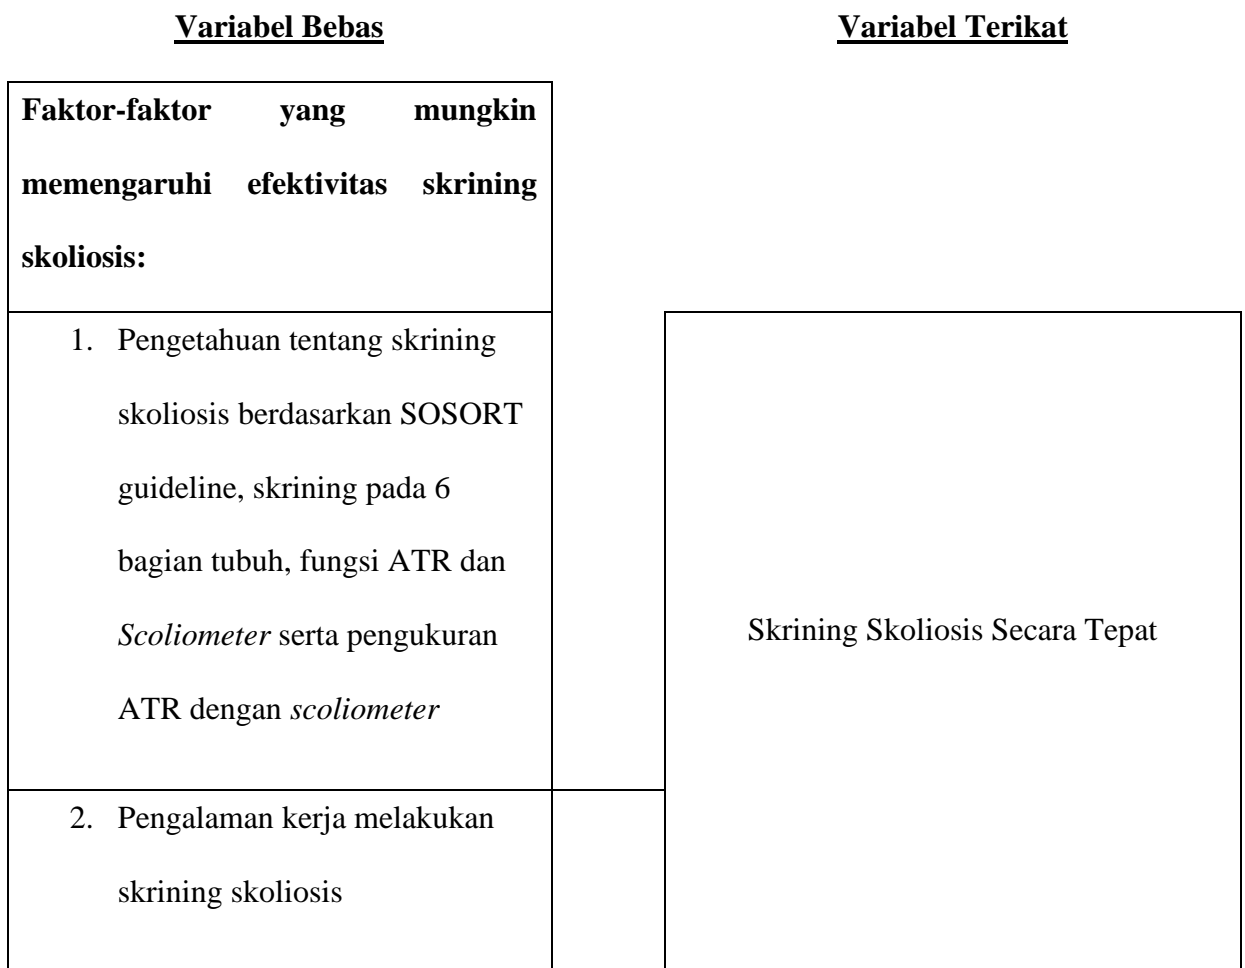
Variabel Bebas

Faktor-faktor yang mungkin memengaruhi efektivitas skrining skoliosis:

1. Pengetahuan tentang skrining skoliosis berdasarkan SOSORT guideline, skrining pada 6 bagian tubuh, fungsi ATR dan *Scoliometer* serta pengukuran ATR dengan *scoliometer*

2. Pengalaman kerja melakukan skrining skoliosis

Variabel Terikat

Skrining Skoliosis Secara Tepat